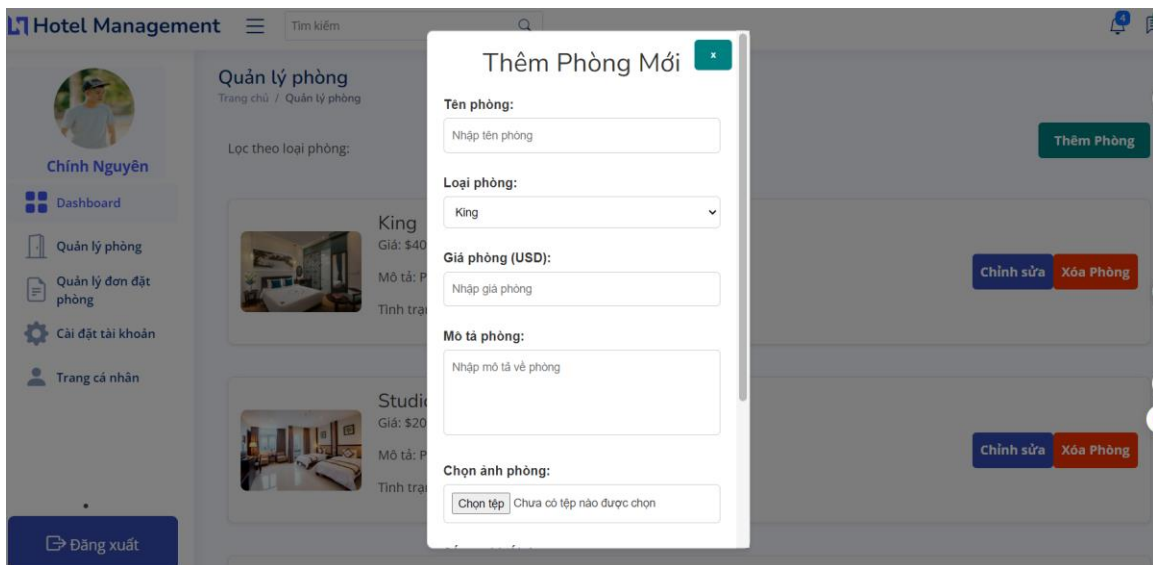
Hotel Management
Tìm kiếm
4

Chính Nguyên
Dashboard
Quản lý phòng
Quản lý đơn đặt phòng
Cài đặt tài khoản
Trang cá nhân
Đăng xuất

Quản lý phòng
Trang chủ / Quản lý phòng
Lọc theo loại phòng:
Thêm Phòng

King
Giá: $40
Mô tả: P
Tình trạ
Chỉnh sửa
Xóa Phòng

Studi
Giá: $20
Mô tả: P
Tình trạ
Chỉnh sửa
Xóa Phòng

Thêm Phòng Mới
×
Tên phòng:
Nhập tên phòng
Loại phòng:
King
Giá phòng (USD):
Nhập giá phòng
Mô tả phòng:
Nhập mô tả về phòng
Chọn ảnh phòng:
Chọn tệp Chưa có tệp nào được chọn
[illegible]